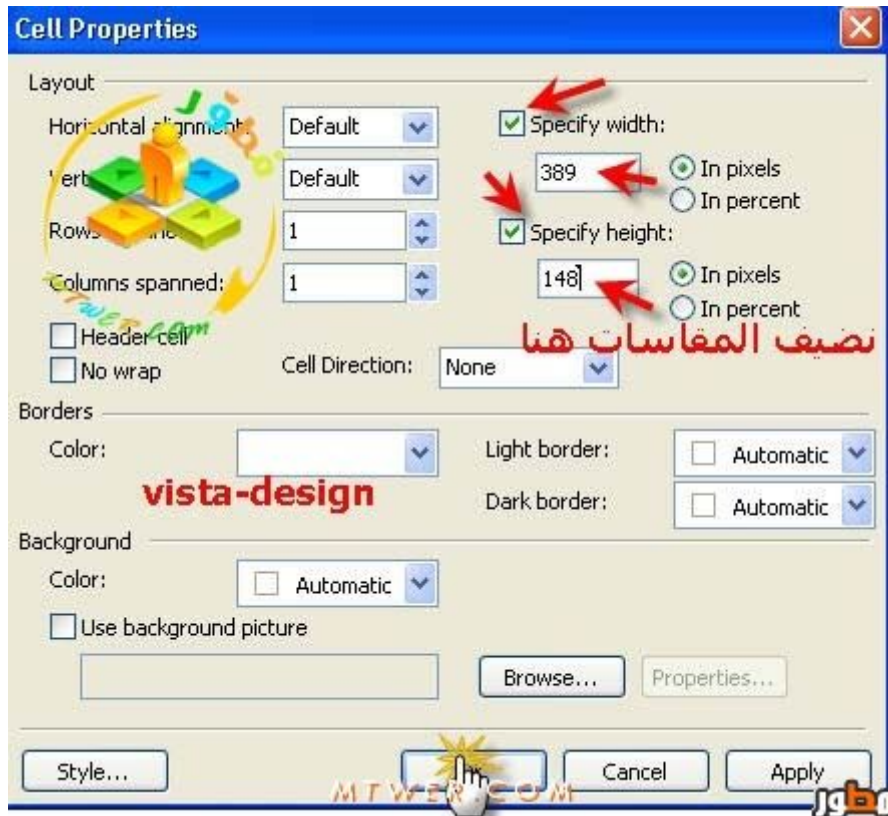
Cell Properties

Layout

Horizontal alignment: Default

Vert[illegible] Default

Rows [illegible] 1

Columns spanned: 1

Header cell

No wrap

Specify width:

389

In pixels

In percent

Specify height:

148

In pixels

In percent

نضيف المقاسات هنا

Cell Direction: None

Borders

Color:

Light border: Automatic

Dark border: Automatic

vista-design

Background

Color: Automatic

Use background picture

Browse...

Properties...

Style...

Cancel

Apply

MTWER.COM

مطور